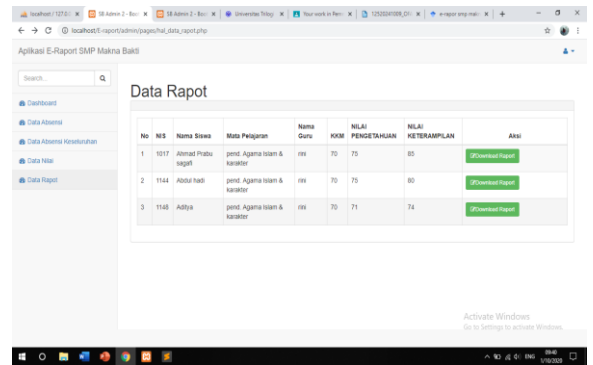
localhost / 127.0.0 | SB Admin 2 - Boo | SB Admin 2 - Boo | Universitas Trisay | Your work in Rem | 12520241008_DIX | e-rapor smp makn | +

localhost/E-raport/admin/pages/hal_data_rapot.php

Aplikasi E-Raport SMP Makna Bakti

Search...

Dashboard

Data Absensi

Data Absensi Keseluruhan

Data Nilai

Data Rapot

Data Rapot

| No | NIS | Nama Siswa | Mata Pelajaran | Nama Guru | KKM | NILAI PENGETAHUAN | NILAI KETERAMPILAN | Aksi |
|---|---|---|---|---|---|---|---|---|
| 1 | 1017 | Ahmad Prabu sagafi | pend. Agama Islam & karakter | rini | 70 | 75 | 65 | Download Rapot |
| 2 | 1144 | Abdul hadi | pend. Agama Islam & karakter | rini | 70 | 75 | 80 | Download Rapot |
| 3 | 1148 | Aditya | pend. Agama Islam & karakter | rini | 70 | 71 | 74 | Download Rapot |

Activate Windows
Go to Settings to activate Windows.

ENG 09:40 1/10/2020